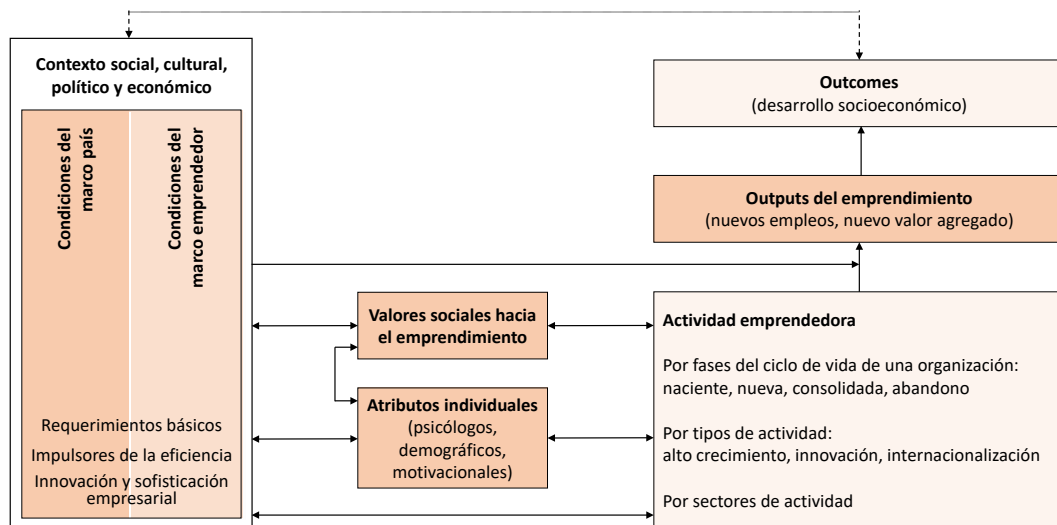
Contexto social, cultural, político y económico

Condiciones del marco país

Condiciones del marco emprendedor

Requerimientos básicos

Impulsores de la eficiencia

Innovación y sofisticación empresarial

Outcomes
(desarrollo socioeconómico)

Outputs del emprendimiento
(nuevos empleos, nuevo valor agregado)

Valores sociales hacia el emprendimiento

Atributos individuales
(psicólogos, demográficos, motivacionales)

Actividad emprendedora

Por fases del ciclo de vida de una organización: naciente, nueva, consolidada, abandono

Por tipos de actividad:
alto crecimiento, innovación, internacionalización

Por sectores de actividad